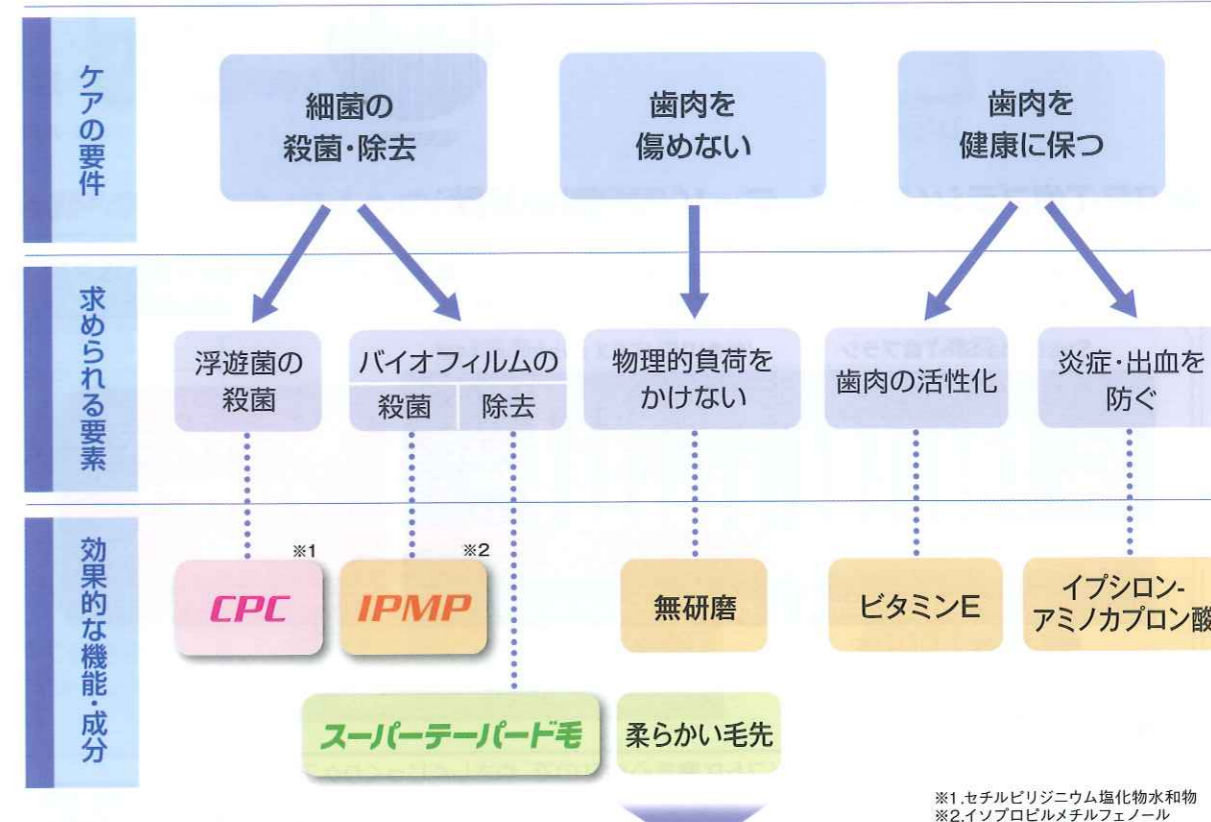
ケアの要件

細菌の殺菌・除去

歯肉を傷めない

歯肉を健康に保つ

求められる要素

浮遊菌の殺菌

バイオフィルムの

殺菌

除去

物理的負荷をかけない

歯肉の活性化

炎症・出血を防ぐ

効果的な機能・成分

※1

CPC

※2

IPMP

無研磨

ビタミンE

イプシロン-アミノカプロン酸

スーパーテーパード毛

柔らかい毛先

※1.セチルピリジニウム塩化物水和物
※2.イソプロピルメチルフェノール